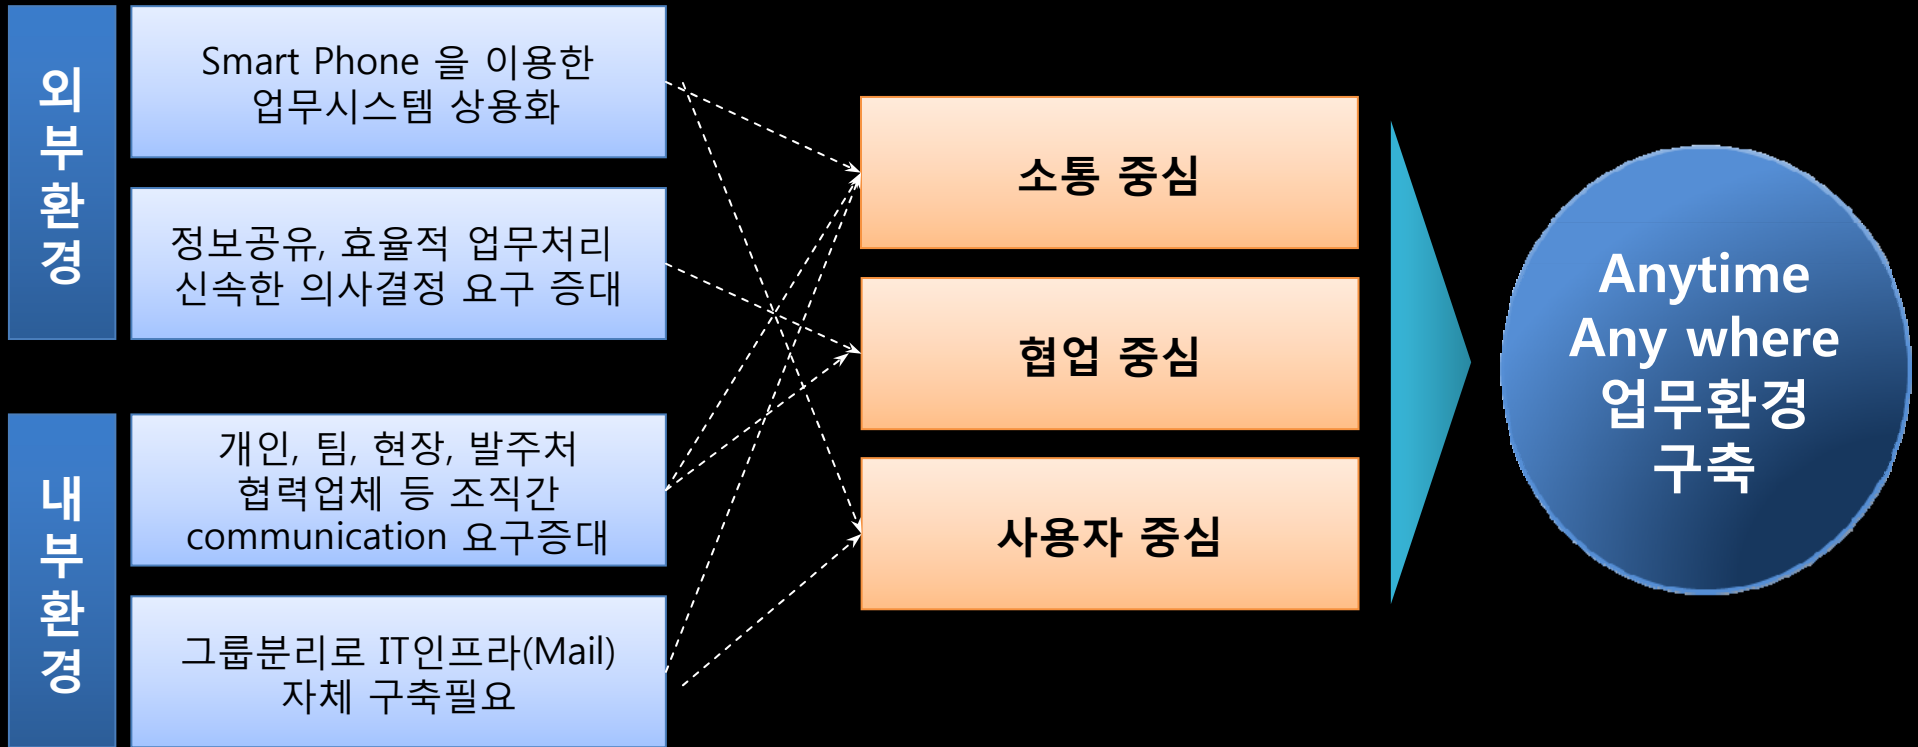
외부환경

Smart Phone 을 이용한 업무시스템 상용화

정보공유, 효율적 업무처리 신속한 의사결정 요구 증대

내부환경

개인, 팀, 현장, 발주처 협력업체 등 조직간 communication 요구증대

그룹분리로 IT인프라(Mail) 자체 구축필요

소통 중심

협업 중심

사용자 중심

Anytime
Any where
업무환경
구축